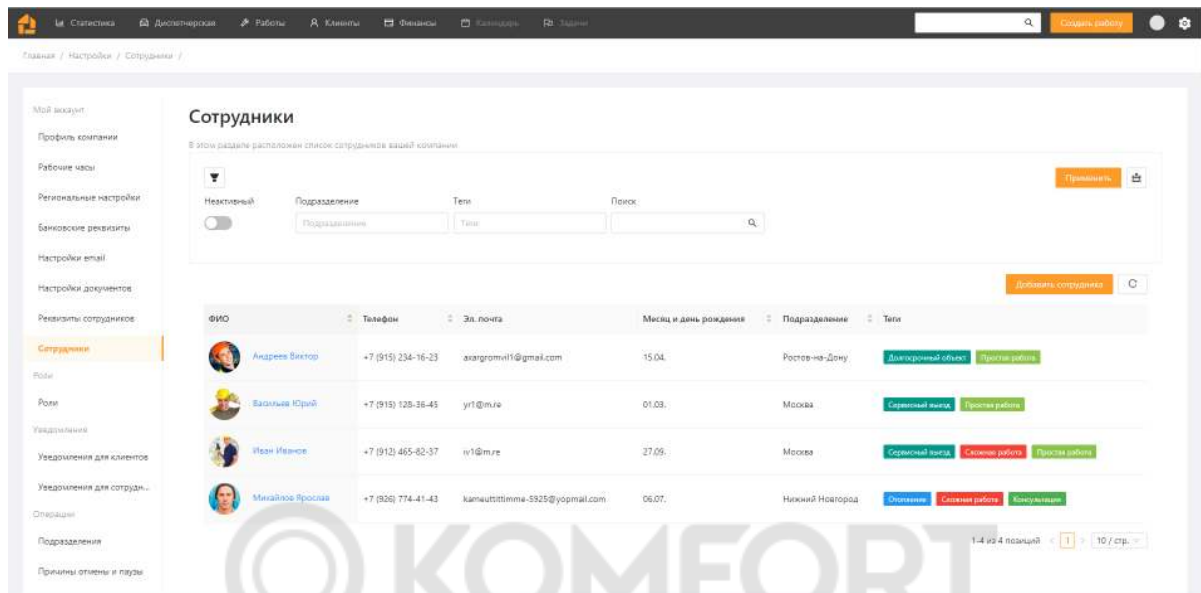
Статистика Диспетчерская Работы Клиенты Финансы Календарь Задачи Создать работу

Главная / Настройки / Сотрудники /

Мой аккаунт
Профиль компании
Рабочие часы
Региональные настройки
Банковские реквизиты
Настройки email
Настройки документов
Реквизиты сотрудников
Сотрудники
Роли
Роли
Уведомления
Уведомления для клиентов
Уведомления для сотрудн...
Операции
Подразделения
Причины отмены и паузы

Сотрудники

В этом разделе расположен список сотрудников вашей компании

Применить

Неактивный Подразделение Теги Поиск

Подразделение Теги

Добавить сотрудника

| ФИО | Телефон | Эл. почта | Месяц и день рождения | Подразделение | Теги |
|---|---|---|---|---|---|
| Андреев Виктор | +7 (915) 234-16-23 | axargromvil1@gmail.com | 15.04. | Ростов-на-Дону | Долгосрочный объект Простая работа |
| Васильев Юрий | +7 (915) 128-36-45 | yr1@m.re | 01.03. | Москва | Сервисный выезд Простая работа |
| Иван Иванов | +7 (912) 465-82-37 | iv1@m.re | 27.09. | Москва | Сервисный выезд Сложная работа Простая работа |
| Михайлов Ярослав | +7 (926) 774-41-43 | kameuttittimme-5925@yopmail.com | 06.07. | Нижний Новгород | Отопление Сложная работа Консультация |

1-4 из 4 позиций < 1 > 10 / стр.

KOMFORT